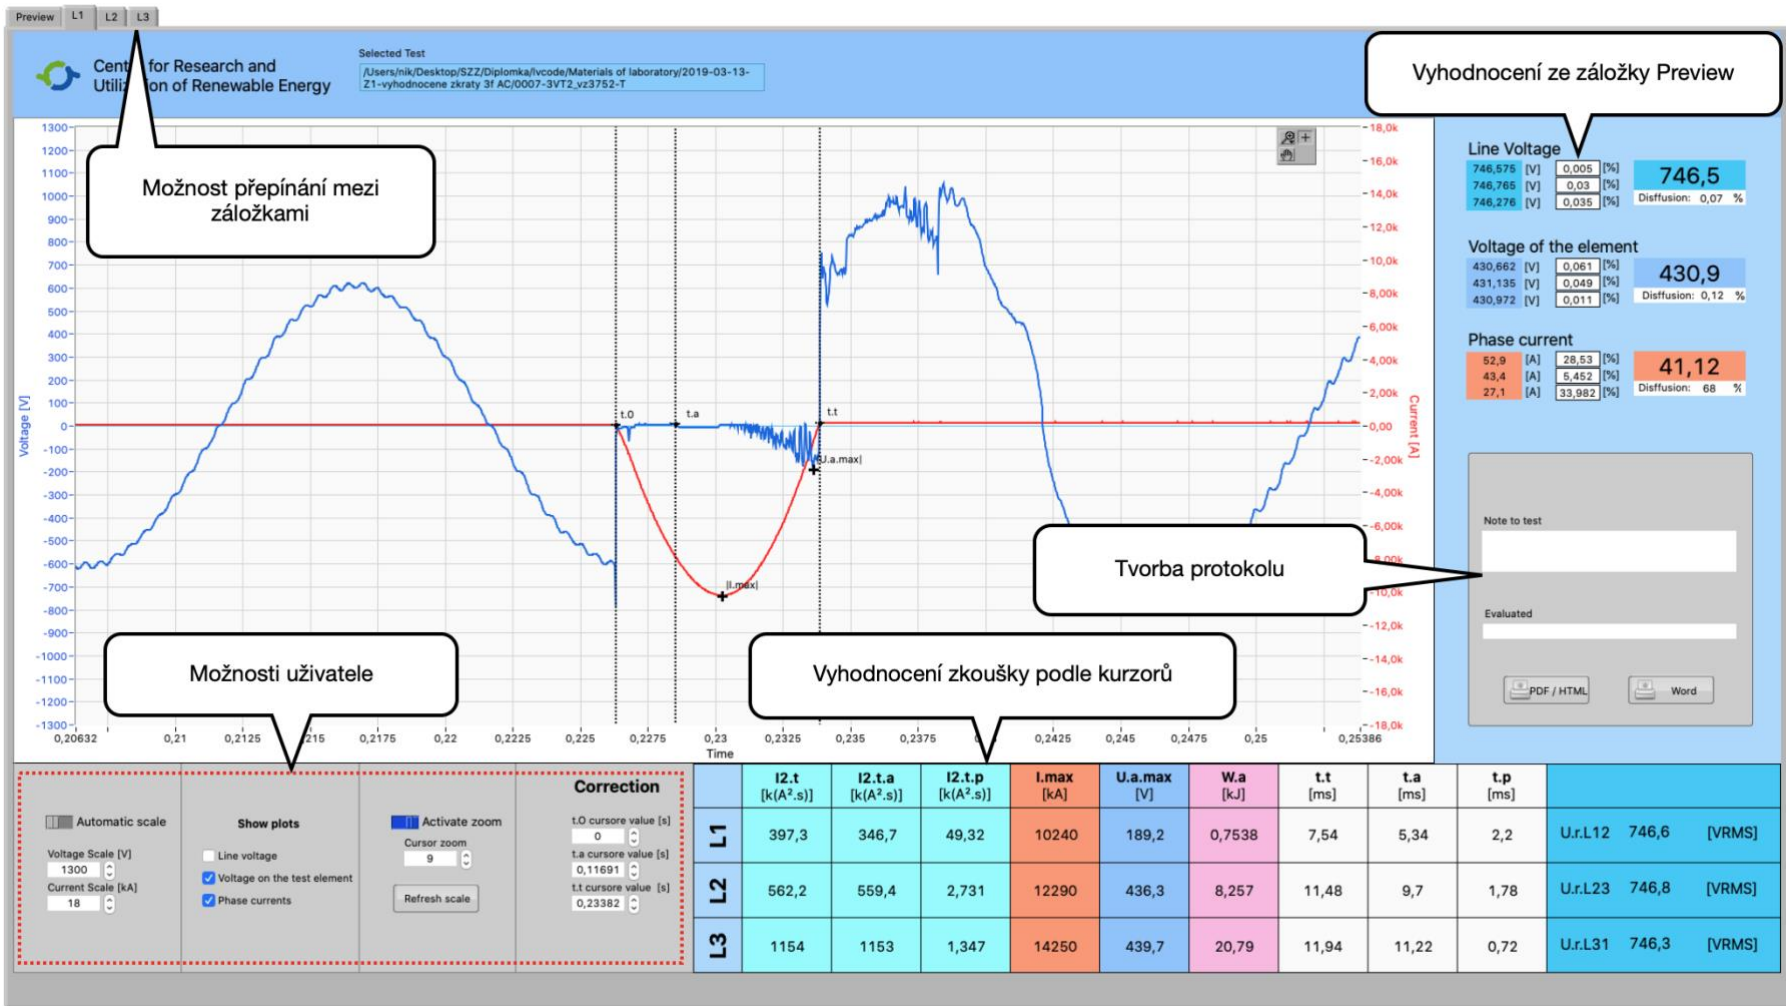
Preview L1 L2 L3

Cent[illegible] for Research and Utili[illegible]on of Renewable Energy

Selected Test
/Users/nik/Desktop/SZZ/Diplomka/lvcode/Materials of laboratory/2019-03-13-Z1-vyhodnocene zkraty 3f AC/0007-3VT2_vz3752-T

Vyhodnocení ze záložky Preview

Možnost přepínání mezi záložkami

Line Voltage
746,575 [V] 0,005 [%]
746,765 [V] 0,03 [%]
746,276 [V] 0,035 [%]
746,5
Disffusion: 0,07 %

Voltage of the element
430,662 [V] 0,061 [%]
431,135 [V] 0,049 [%]
430,972 [V] 0,011 [%]
430,9
Disffusion: 0,12 %

Phase current
52,9 [A] 28,53 [%]
43,4 [A] 5,452 [%]
27,1 [A] 33,982 [%]
41,12
Disffusion: 68 %

1300 1200 1100 1000 900 800 700 600 500 400 300 200 100 0 -100 -200 -300 -400 -500 -600 -700 -800 -900 -1000 -1100 -1200 -1300
Voltage [V]
18,0k 16,0k 14,0k 12,0k 10,0k 8,00k 6,00k 4,00k 2,00k 0,00 -2,00k -4,00k -6,00k -8,00k -10,0k -12,0k -14,0k -16,0k -18,0k
Current [A]
t.0 t.a t.t |U.a.max| |I.max|
0,20632 0,21 0,2125 0,215 0,2175 0,22 0,2225 0,225 0,2275 0,23 0,2325 0,235 0,2375 0,24 0,2425 0,245 0,2475 0,25 0,25386
Time

Note to test

Tvorba protokolu

Evaluated

PDF / HTML Word

Možnosti uživatele

Vyhodnocení zkoušky podle kurzorů

Automatic scale
Voltage Scale [V] 1300
Current Scale [kA] 18

Show plots
Line voltage
Voltage on the test element
Phase currents

Activate zoom
Cursor zoom 9
Refresh scale

Correction
t.0 cursore value [s] 0
t.a cursore value [s] 0,11691
t.t cursore value [s] 0,23382

| | I2.t [k(A².s)] | I2.t.a [k(A².s)] | I2.t.p [k(A².s)] | I.max [kA] | U.a.max [V] | W.a [kJ] | t.t [ms] | t.a [ms] | t.p [ms] | |
|---|---|---|---|---|---|---|---|---|---|---|
| L1 | 397,3 | 346,7 | 49,32 | 10240 | 189,2 | 0,7538 | 7,54 | 5,34 | 2,2 | U.r.L12 746,6 [VRMS] |
| L2 | 562,2 | 559,4 | 2,731 | 12290 | 436,3 | 8,257 | 11,48 | 9,7 | 1,78 | U.r.L23 746,8 [VRMS] |
| L3 | 1154 | 1153 | 1,347 | 14250 | 439,7 | 20,79 | 11,94 | 11,22 | 0,72 | U.r.L31 746,3 [VRMS] |